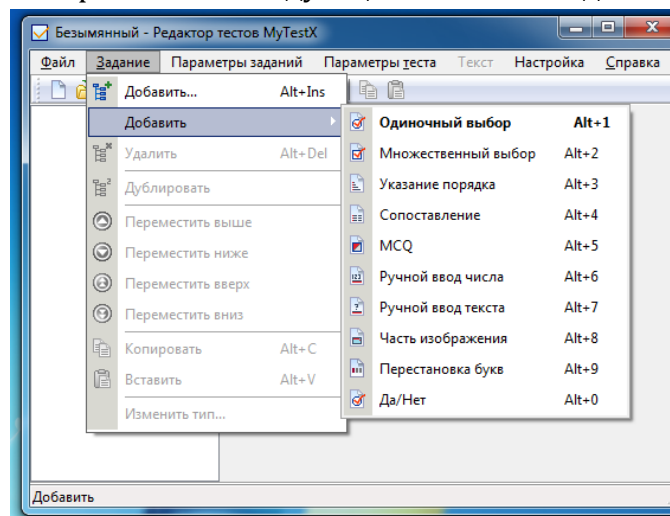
Безымянный - Редактор тестов MyTestX

Файл Задание Параметры заданий Параметры теста Текст Настройка Справка

Добавить... Alt+Ins
Добавить
Удалить Alt+Del
Дублировать
Переместить выше
Переместить ниже
Переместить вверх
Переместить вниз
Копировать Alt+C
Вставить Alt+V
Изменить тип...

Одиночный выбор Alt+1
Множественный выбор Alt+2
Указание порядка Alt+3
Сопоставление Alt+4
MCQ Alt+5
Ручной ввод числа Alt+6
Ручной ввод текста Alt+7
Часть изображения Alt+8
Перестановка букв Alt+9
Да/Нет Alt+0

Добавить